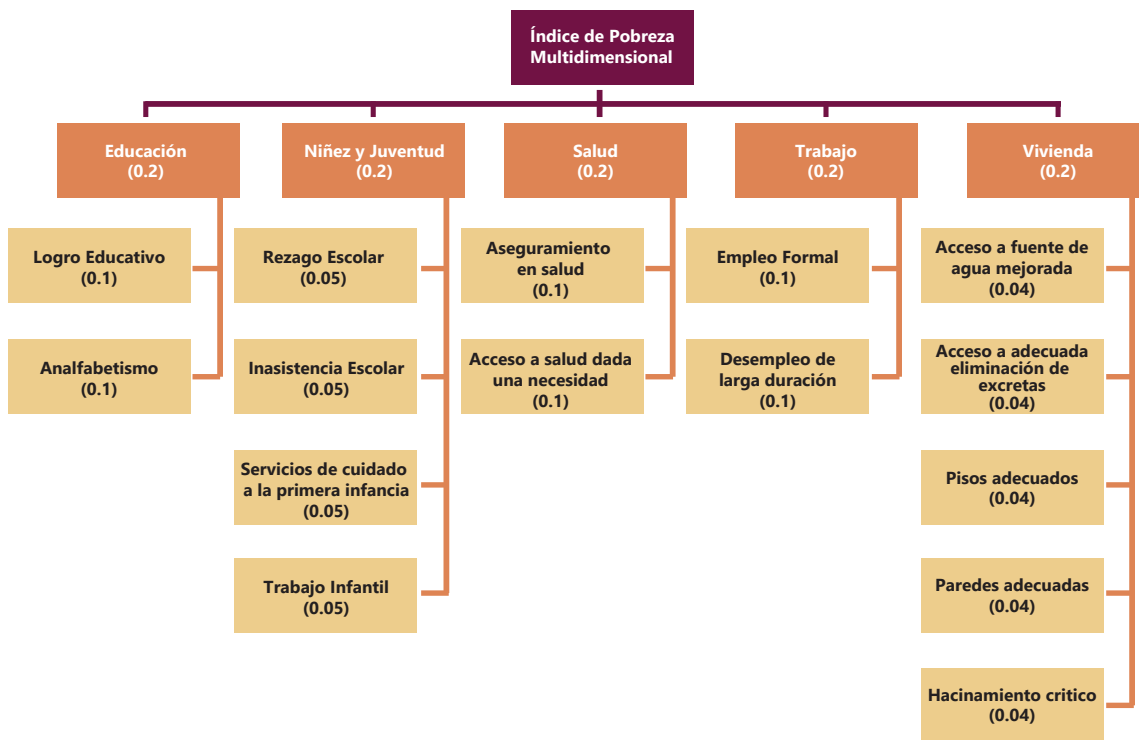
Índice de Pobreza Multidimensional

Educación
(0.2)

Logro Educativo
(0.1)

Analfabetismo
(0.1)

Niñez y Juventud
(0.2)

Rezago Escolar
(0.05)

Inasistencia Escolar
(0.05)

Servicios de cuidado a la primera infancia
(0.05)

Trabajo Infantil
(0.05)

Salud
(0.2)

Aseguramiento en salud
(0.1)

Acceso a salud dada una necesidad
(0.1)

Trabajo
(0.2)

Empleo Formal
(0.1)

Desempleo de larga duración
(0.1)

Vivienda
(0.2)

Acceso a fuente de agua mejorada
(0.04)

Acceso a adecuada eliminación de excretas
(0.04)

Pisos adecuados
(0.04)

Paredes adecuadas
(0.04)

Hacinamiento critico
(0.04)